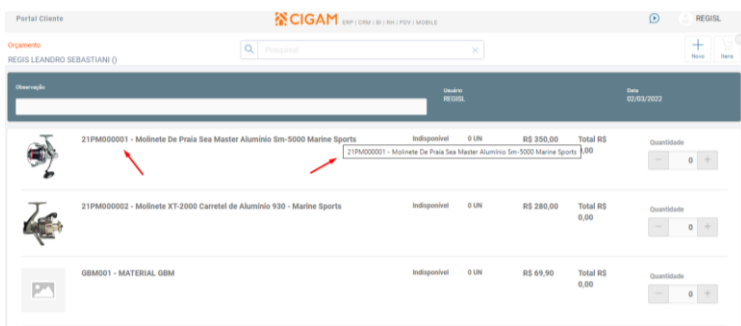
Portal Cliente

CIGAM ERP | CRM | BI | RH | PDV | MOBILE

REGISL

Orçamento
REGIS LEANDRO SEBASTIANI ()

Pesquisar

Novo

Itens

Observação

Usuário
REGISL

Data
02/03/2022

21PM000001 - Molinete De Praia Sea Master Alumínio Sm-5000 Marine Sports

21PM000001 - Molinete De Praia Sea Master Aluminio Sm-5000 Marine Sports

Indisponível 0 UN R$ 350,00 Total R$ 0,00

Quantidade
0

21PM000002 - Molinete XT-2000 Carretel de Alumínio 930 - Marine Sports

Indisponível 0 UN R$ 280,00 Total R$ 0,00

Quantidade
0

GBM001 - MATERIAL GBM

Indisponível 0 UN R$ 69,90 Total R$ 0,00

Quantidade
0